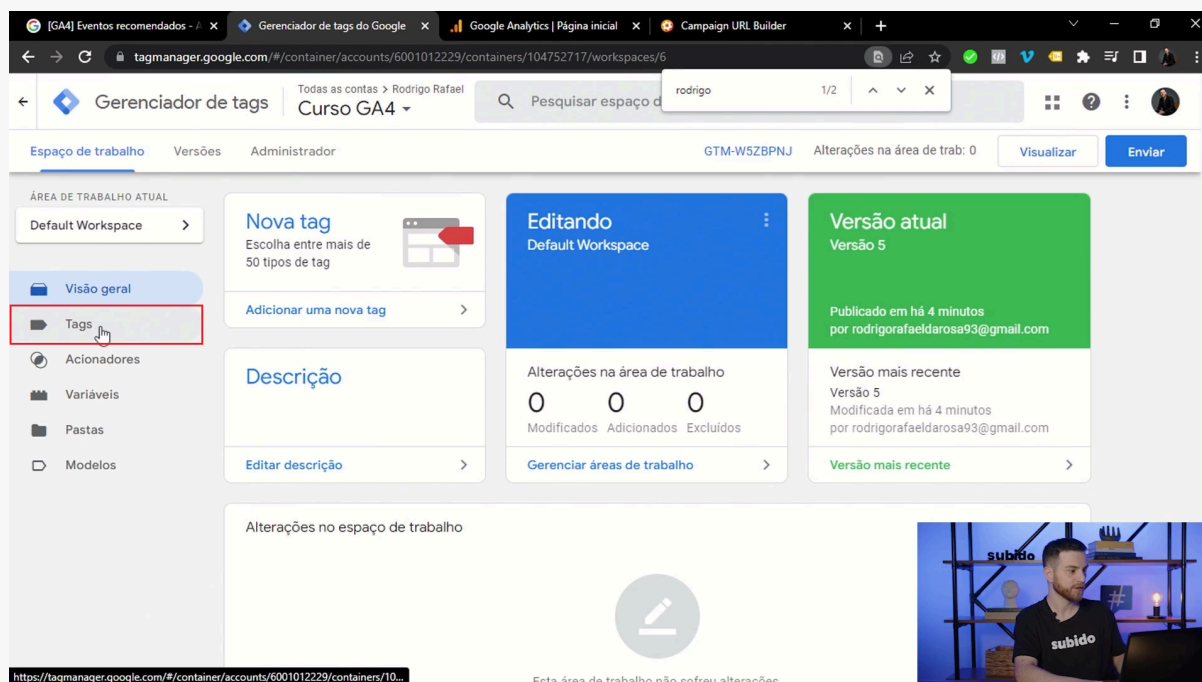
[GA4] Eventos recomendados - A ×
Gerenciador de tags do Google ×
Google Analytics | Página inicial ×
Campaign URL Builder ×
+

tagmanager.google.com/#/container/accounts/6001012229/containers/104752717/workspaces/6

rodrigo 1/2

Gerenciador de tags
Todas as contas > Rodrigo Rafael
Curso GA4
Pesquisar espaço d

Espaço de trabalho Versões Administrador
GTM-W5ZBPNJ Alterações na área de trab: 0 Visualizar Enviar

ÁREA DE TRABALHO ATUAL
Default Workspace >

Visão geral
Tags
Acionadores
Variáveis
Pastas
Modelos

Nova tag
Escolha entre mais de 50 tipos de tag
Adicionar uma nova tag >

Editando
Default Workspace

Versão atual
Versão 5
Publicado em há 4 minutos
por rodrigorafaeldarosa93@gmail.com

Descrição
Editar descrição >

Alterações na área de trabalho
0 Modificados 0 Adicionados 0 Excluídos
Gerenciar áreas de trabalho >

Versão mais recente
Versão 5
Modificada em há 4 minutos
por rodrigorafaeldarosa93@gmail.com
Versão mais recente >

Alterações no espaço de trabalho

Esta área de trabalho não sofreu alterações

subido
subido

https://tagmanager.google.com/#/container/accounts/6001012229/containers/10...